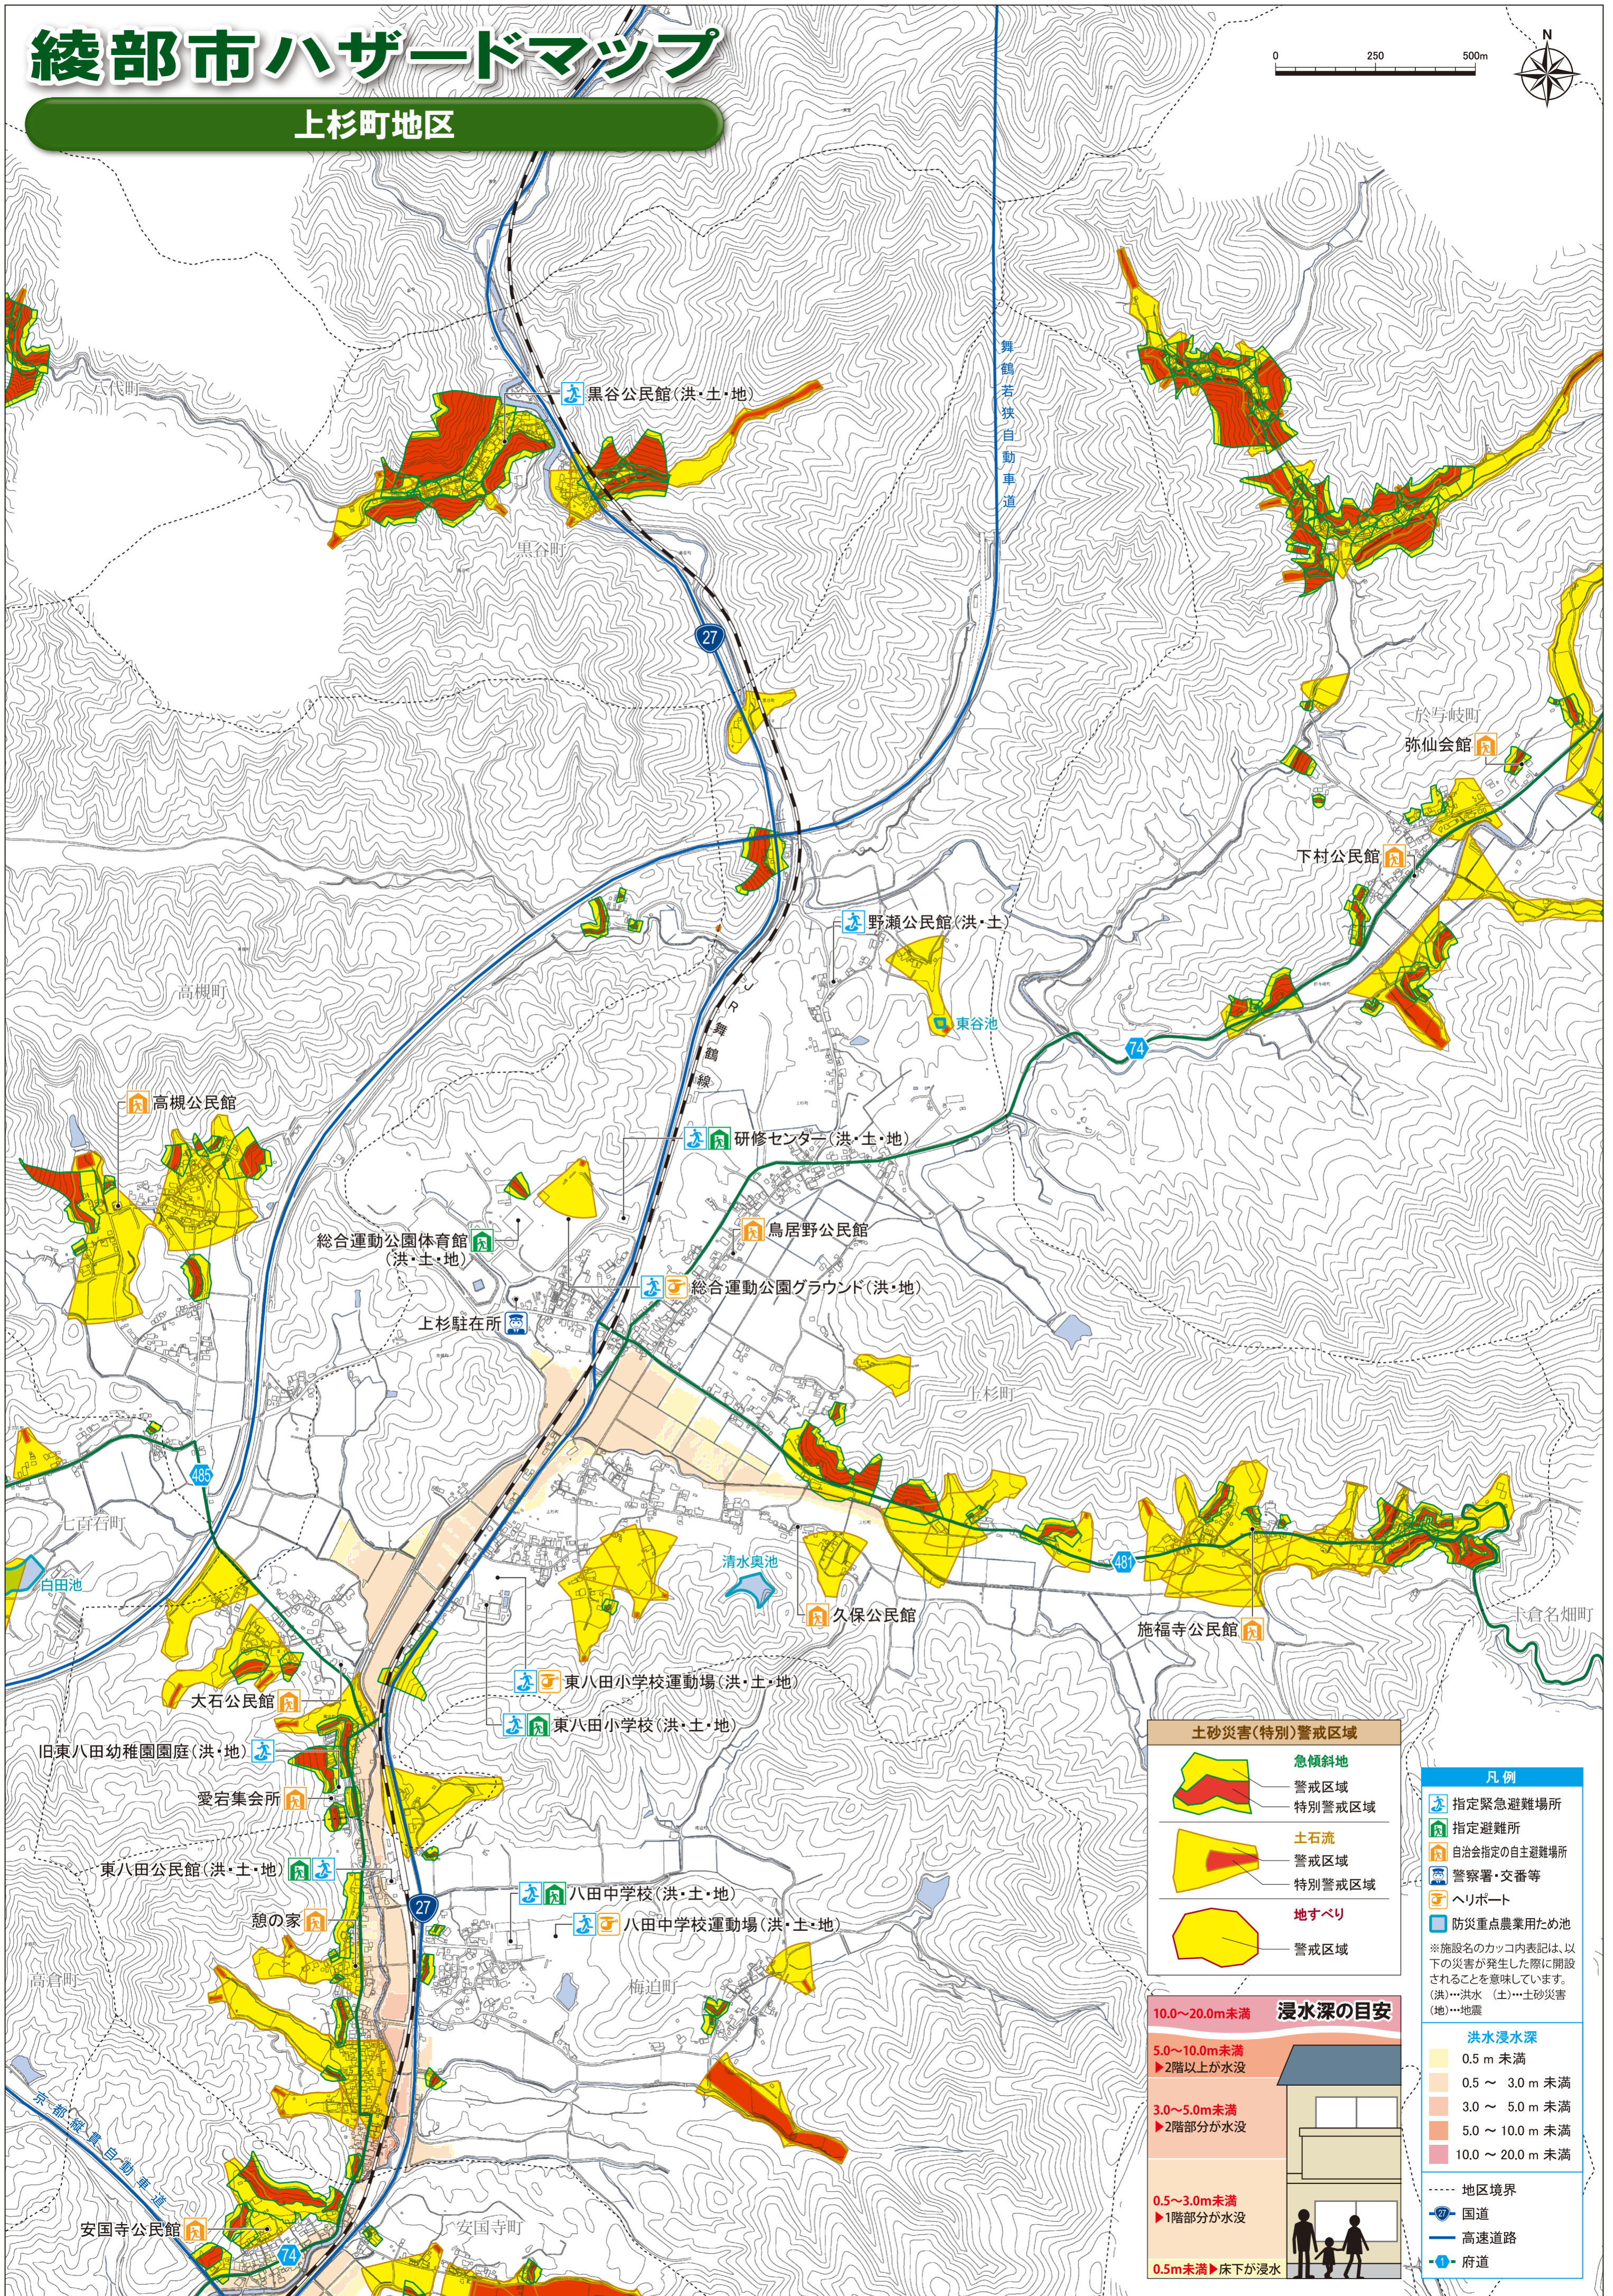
綾部市ハザードマップ

上杉町地区

0 250 500m

N

黒谷公民館（洪・土・地）

舞鶴若狭自動車道

八代町

黒谷町

27

於与岐町

弥仙会館

下村公民館

野瀬公民館（洪・土）

東谷池

JR舞鶴線

高槻町

74

高槻公民館

研修センター（洪・土・地）

鳥居野公民館

総合運動公園体育館（洪・土・地）

総合運動公園グラウンド（洪・地）

上杉駐在所

上杉町

485

七百石町

白田池

清水奥池

久保公民館

481

施福寺公民館

上倉名畑町

大石公民館

東八田小学校運動場（洪・土・地）

東八田小学校（洪・土・地）

旧東八田幼稚園園庭（洪・地）

愛宕集会所

東八田公民館（洪・土・地）

27

八田中学校（洪・土・地）

八田中学校運動場（洪・土・地）

憩の家

高倉町

梅迫町

京都縦貫自動車道

安国寺公民館

74

安国寺町

土砂災害（特別）警戒区域

急傾斜地
警戒区域
特別警戒区域

土石流
警戒区域
特別警戒区域

地すべり
警戒区域

凡例
指定緊急避難場所
指定避難所
自治会指定の自主避難場所
警察署・交番等
ヘリポート
防災重点農業用ため池
※施設名のカッコ内表記は、以下の災害が発生した際に開設されることを意味しています。
(洪)…洪水 (土)…土砂災害 (地)…地震

浸水深の目安
10.0～20.0m未満
5.0～10.0m未満
▶2階以上が水没
3.0～5.0m未満
▶2階部分が水没
0.5～3.0m未満
▶1階部分が水没
0.5m未満▶床下が浸水

洪水浸水深
0.5 m 未満
0.5 ～ 3.0 m 未満
3.0 ～ 5.0 m 未満
5.0 ～ 10.0 m 未満
10.0 ～ 20.0 m 未満

地区境界
国道
高速道路
府道